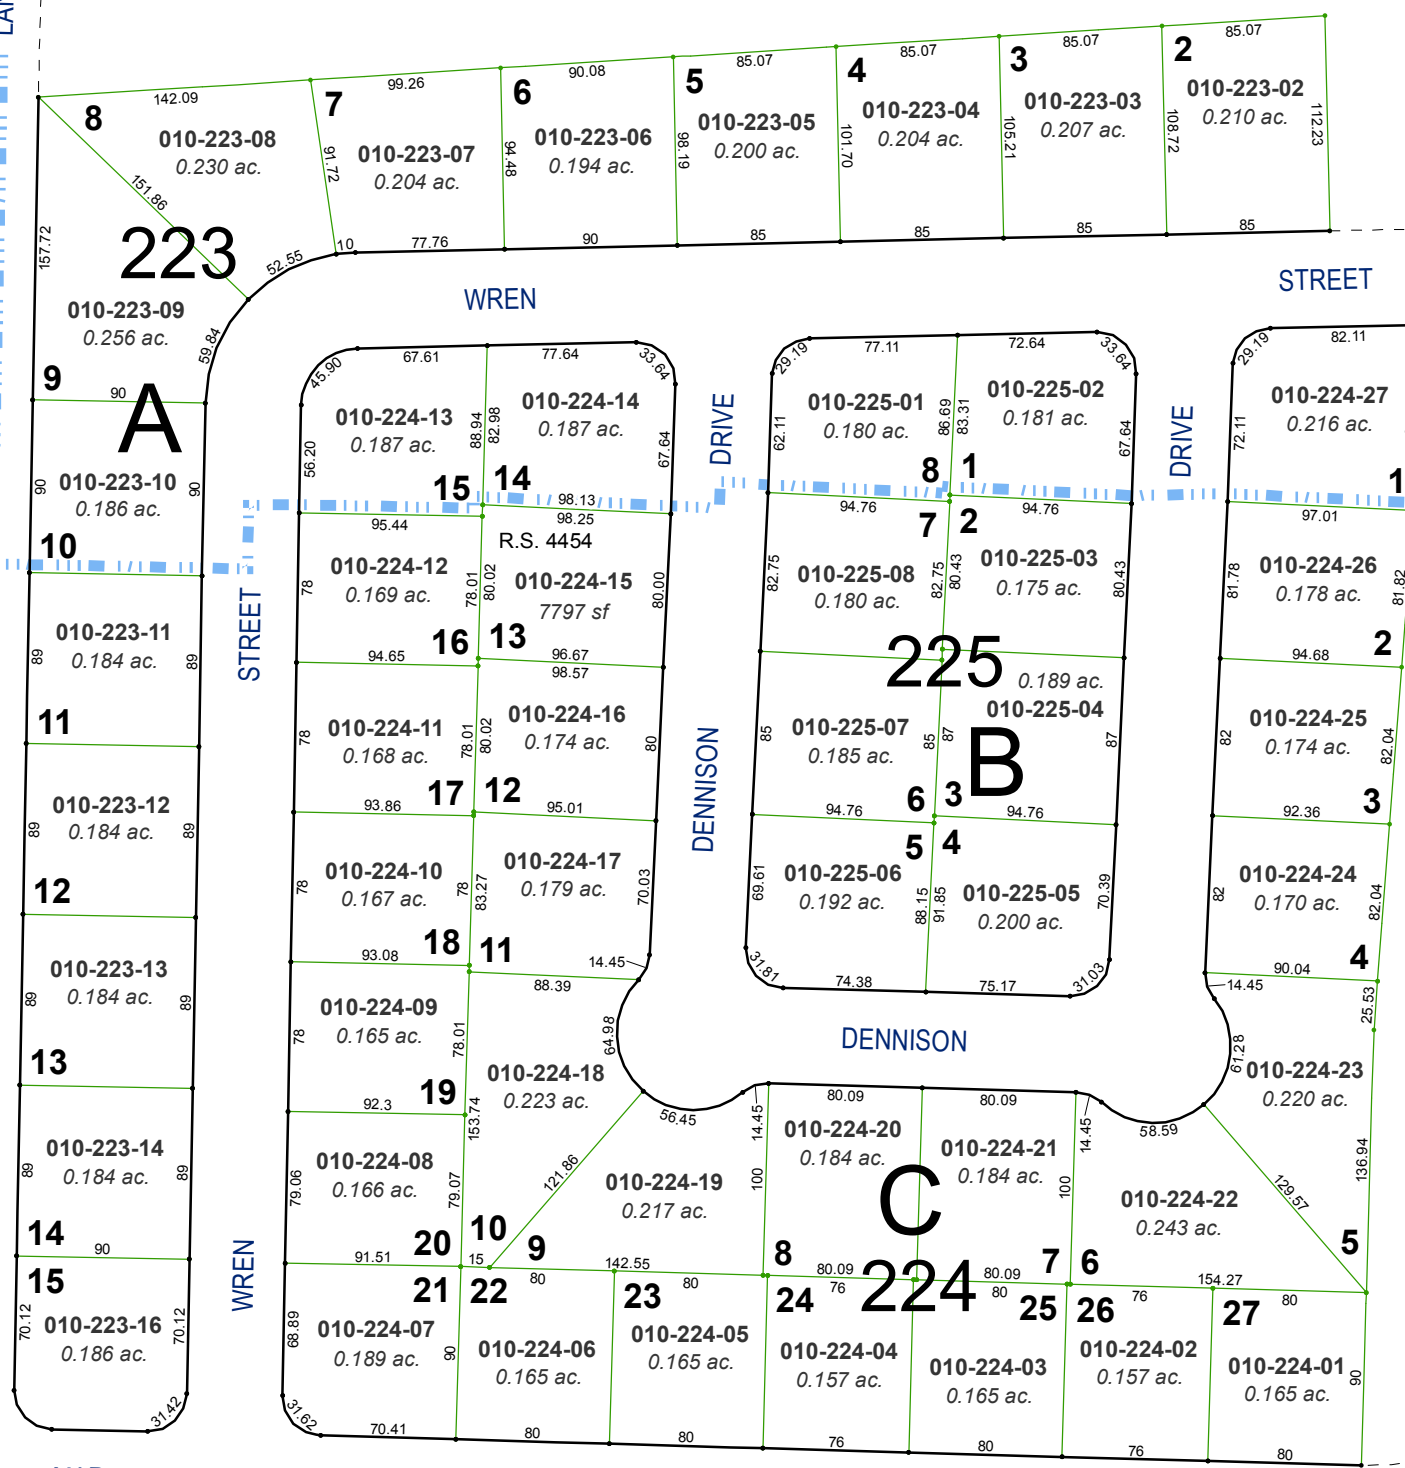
LA

8
142.09
010-223-08
0.230 ac.
151.86
223
157.72
52.55
010-223-09
0.256 ac.
59.84
9
90
A
7
99.26
91.72
010-223-07
0.204 ac.
10
77.76
6
90.08
94.48
010-223-06
0.194 ac.
90
5
85.07
98.19
010-223-05
0.200 ac.
85
4
85.07
101.70
010-223-04
0.204 ac.
85
3
85.07
105.21
010-223-03
0.207 ac.
85
2
85.07
108.72
010-223-02
0.210 ac.
112.23
85

WREN
STREET

45.90
67.61
77.64
33.64
010-224-13
0.187 ac.
56.20
88.94
82.98
010-224-14
0.187 ac.
67.64
DRIVE
15
14
98.13
95.44
98.25
R.S. 4454
010-224-12
0.169 ac.
78
78.01
80.02
010-224-15
7797 sf
80.00
16
13
94.65
96.67
98.57

29.19
77.11
72.64
33.64
010-225-01
0.180 ac.
62.11
86.69
83.31
010-225-02
0.181 ac.
67.64
8
1
94.76
7
2
94.76
010-225-08
0.180 ac.
82.75
82.75
80.43
010-225-03
0.175 ac.
80.43
225
0.189 ac.
010-225-04
DRIVE

29.19
82.11
010-224-27
0.216 ac.
72.11
1
97.01
010-224-26
0.178 ac.
81.78
81.82
2
94.68

90
010-223-10
0.186 ac.
90
10
010-223-11
0.184 ac.
89
89
11
010-223-12
0.184 ac.
89
89
12
010-223-13
0.184 ac.
89
89
13
010-223-14
0.184 ac.
89
89
14
90
15
010-223-16
0.186 ac.
70.12
70.12
31.42
STREET
WREN

010-224-11
0.168 ac.
78
78.01
80.02
010-224-16
0.174 ac.
80
17
12
93.86
95.01
010-224-10
0.167 ac.
78
78
83.27
010-224-17
0.179 ac.
70.03
18
11
93.08
14.45
88.39
010-224-09
0.165 ac.
78
78.01
64.98
010-224-18
0.223 ac.
19
92.3
153.74
010-224-08
0.166 ac.
79.06
79.07
20
10
91.51
15
9
121.86
56.45
010-224-19
0.217 ac.
DENNISON

010-225-07
0.185 ac.
85
85
87
B
87
6
3
94.76
94.76
5
4
010-225-06
0.192 ac.
69.61
88.15
91.85
010-225-05
0.200 ac.
70.39
31.81
74.38
75.17
31.03
DENNISON

010-224-25
0.174 ac.
82
82.04
3
92.36
010-224-24
0.170 ac.
82
82.04
4
90.04
14.45
25.53
61.28
010-224-23
0.220 ac.
136.94

80.09
80.09
14.45
010-224-20
0.184 ac.
100
010-224-21
0.184 ac.
C
100
14.45
58.59
010-224-22
0.243 ac.
129.57
5
142.55
8
80.09
76
224
80.09
80
7
6
154.27
80
76

21
22
80
23
80
24
25
26
27
010-224-07
0.189 ac.
68.89
90
010-224-06
0.165 ac.
010-224-05
0.165 ac.
010-224-04
0.157 ac.
010-224-03
0.165 ac.
010-224-02
0.157 ac.
010-224-01
0.165 ac.
90
31.62
70.41
80
80
76
80
76
80